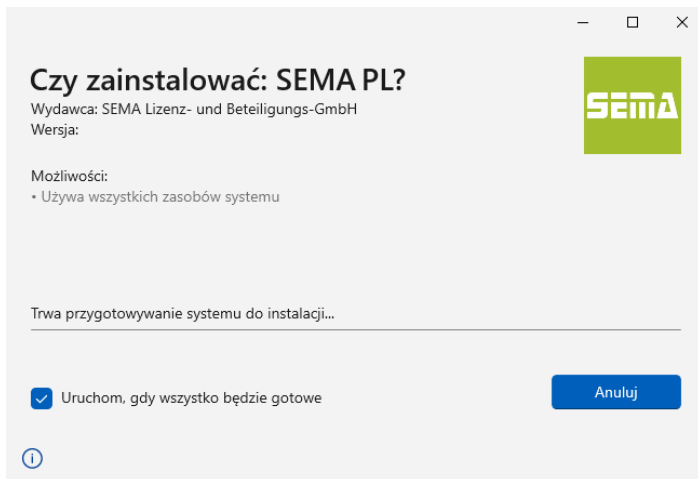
Czy zainstalować: SEMA PL?

Wydawca: SEMA Lizenz- und Beteiligungs-GmbH
Wersja:

SEMA

Możliwości:
• Używa wszystkich zasobów systemu

Trwa przygotowywanie systemu do instalacji...

Uruchom, gdy wszystko będzie gotowe

Anuluj